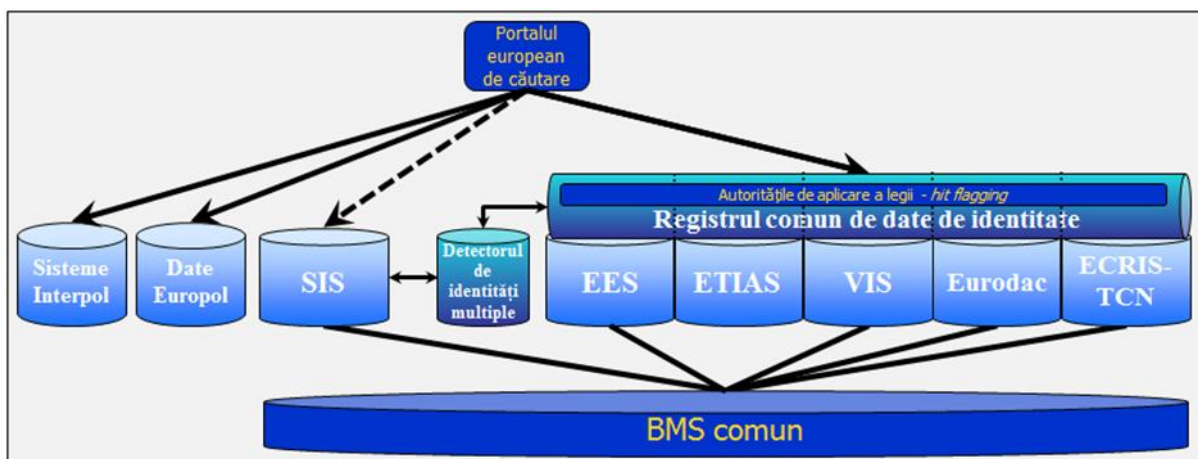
Portalul european de căutare

Autoritățile de aplicare a legii - hit flagging

Registrul comun de date de identitate

Sisteme Interpol

Date Europol

SIS

Detectorul de identități multiple

EES

ETIAS

VIS

Eurodac

ECRIS-TCN

BMS comun